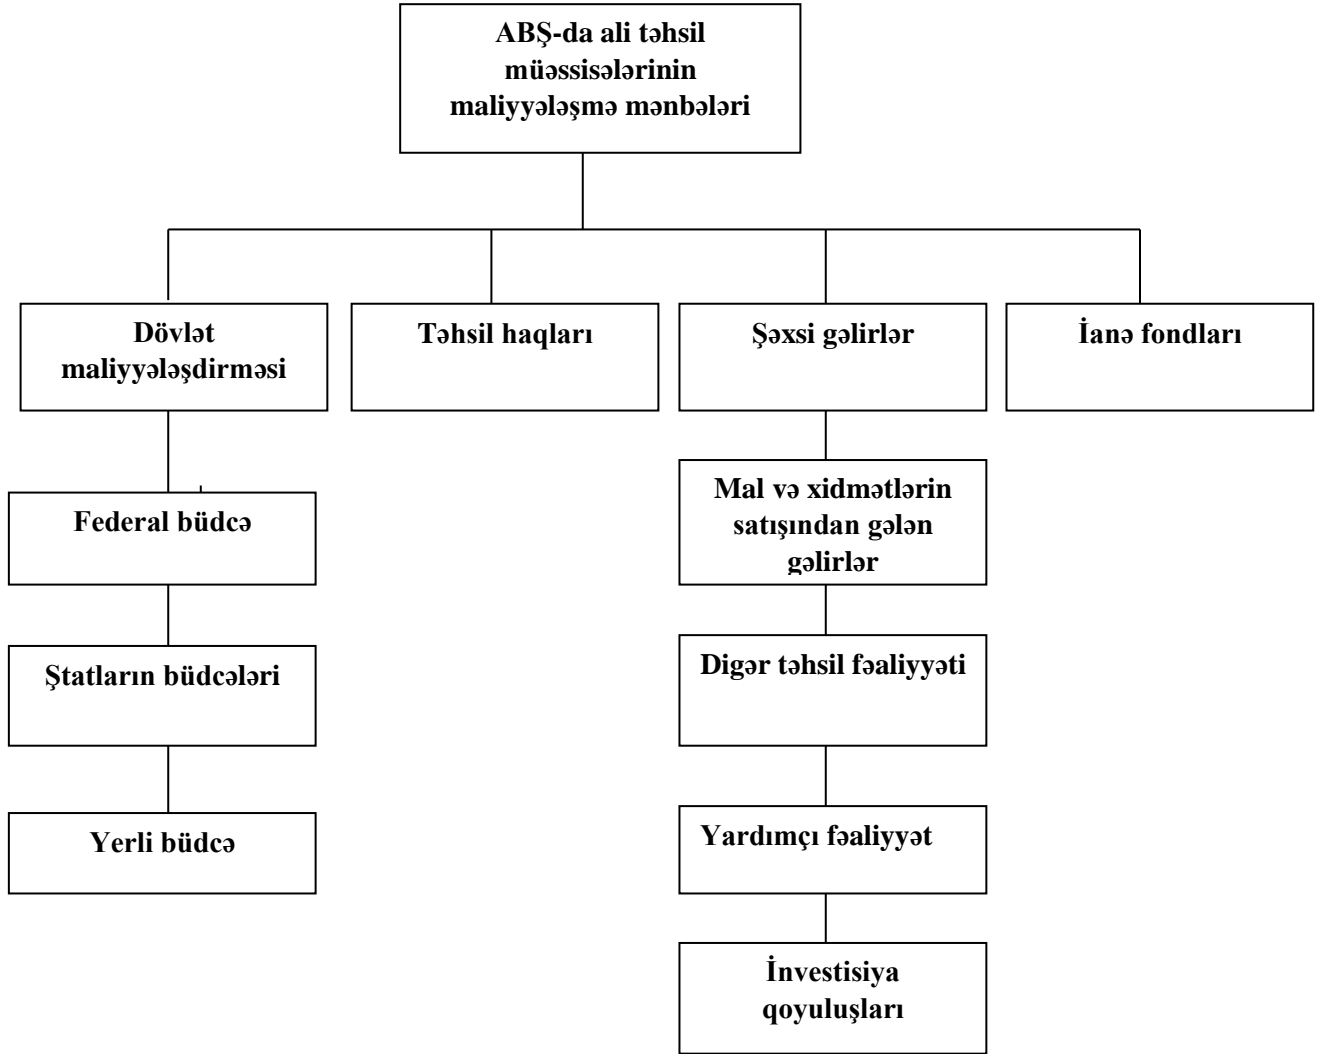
ABŞ-da ali təhsil müəssisələrinin maliyyələşmə mənbələri

Dövlət maliyyələşdirməsi

Təhsil haqları

Şəxsi gəlirlər

İanə fondları

Federal büdcə

Ştatların büdcələri

Yerli büdcə

Mal və xidmətlərin satışından gələn gəlirlər

Digər təhsil fəaliyyəti

Yardımçı fəaliyyət

İnvestisiya qoyuluşları